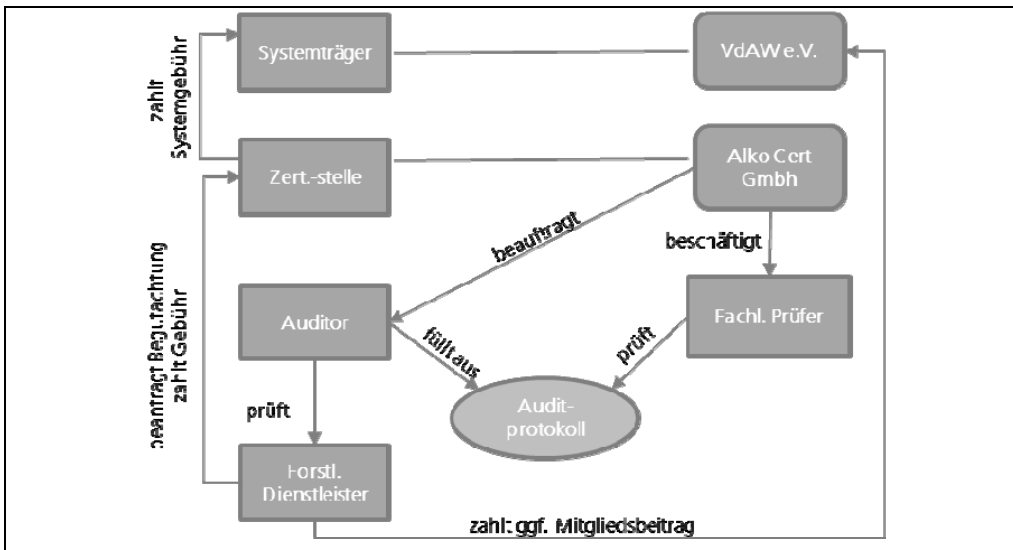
Systemträger

VdAW e.V.

zahlt Systemgebühr

Zert.-stelle

Alko Cert Gmbh

beauftragt

beschäftigt

beantragt Begutachtung zahlt Gebühr

Auditor

füllt aus

prüft

Fachl. Prüfer

prüft

Audit-protokoll

Forstl. Dienstleister

zahlt ggf. Mitgliedsbeitrag